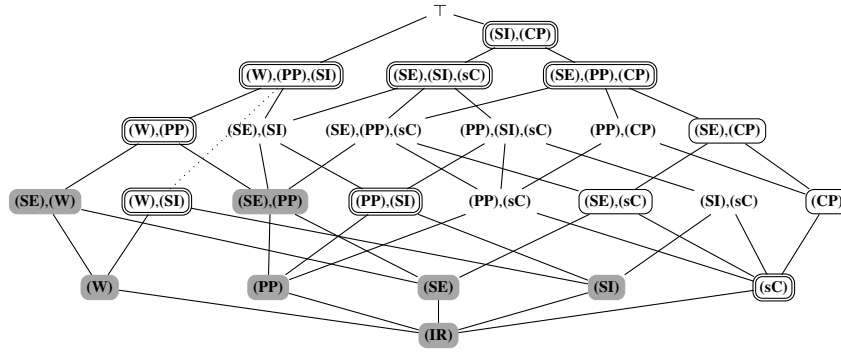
⊤
(SI),(CP)
(W),(PP),(SI)
(SE),(SI),(sC)
(SE),(PP),(CP)
(W),(PP)
(SE),(SI)
(SE),(PP),(sC)
(PP),(SI),(sC)
(PP),(CP)
(SE),(CP)
(SE),(W)
(W),(SI)
(SE),(PP)
(PP),(SI)
(PP),(sC)
(SE),(sC)
(SI),(sC)
(CP)
(W)
(PP)
(SE)
(SI)
(sC)
(IR)